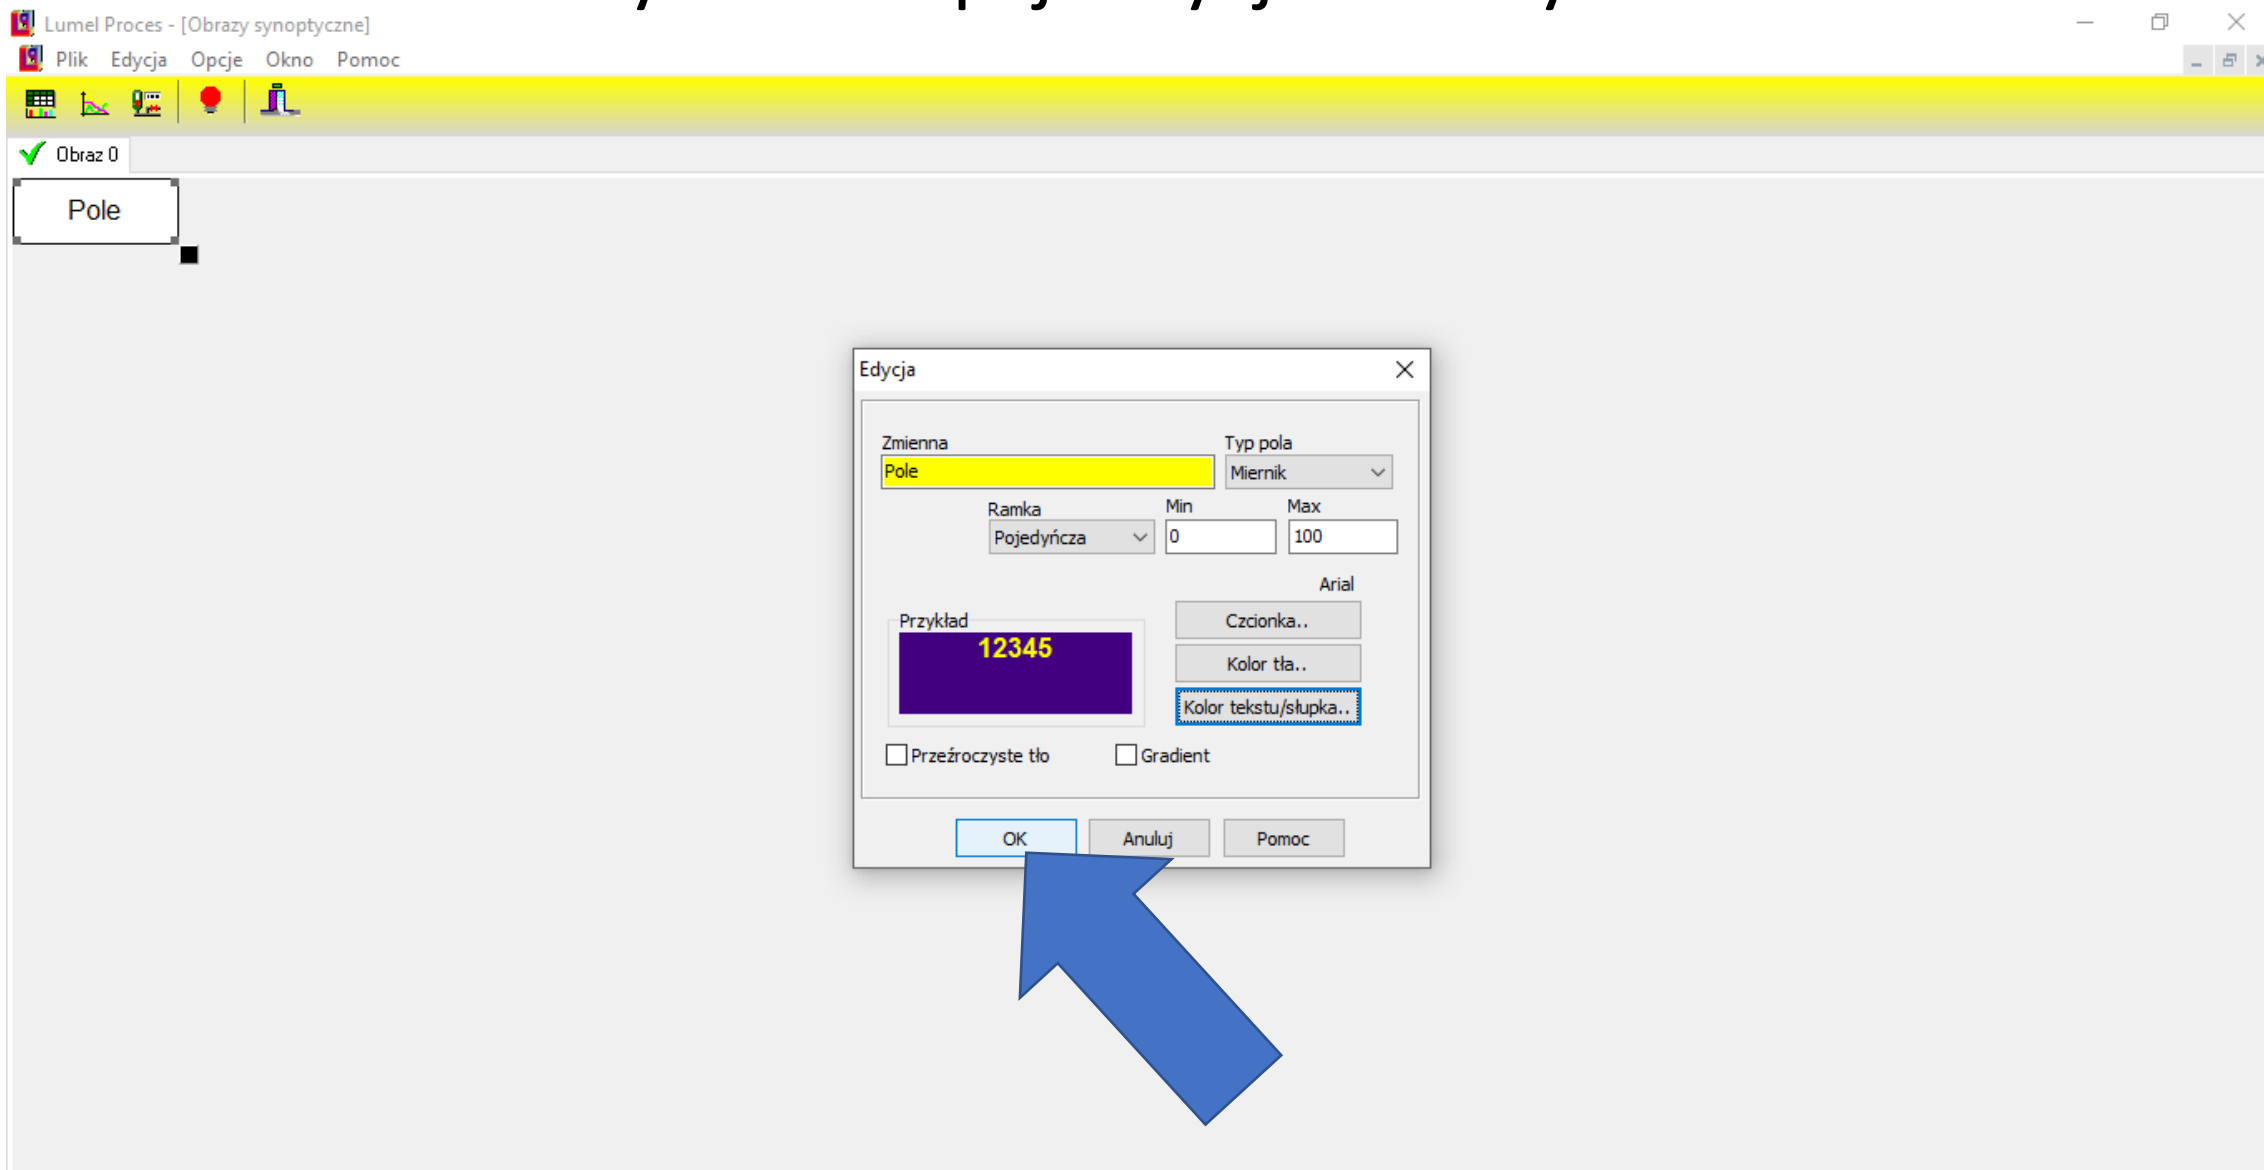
Lumel Proces - [Obrazy synoptyczne]

Plik Edycja Opcje Okno Pomoc

Obraz 0

Pole

Edycja

Zmienna
Pole

Typ pola
Miernik

Ramka
Pojedyńcza

Min
0

Max
100

Arial

Przykład
12345

Czcionka..
Kolor tła..
Kolor tekstu/słupka..

Przeźroczyste tło
Gradient

OK
Anuluj
Pomoc